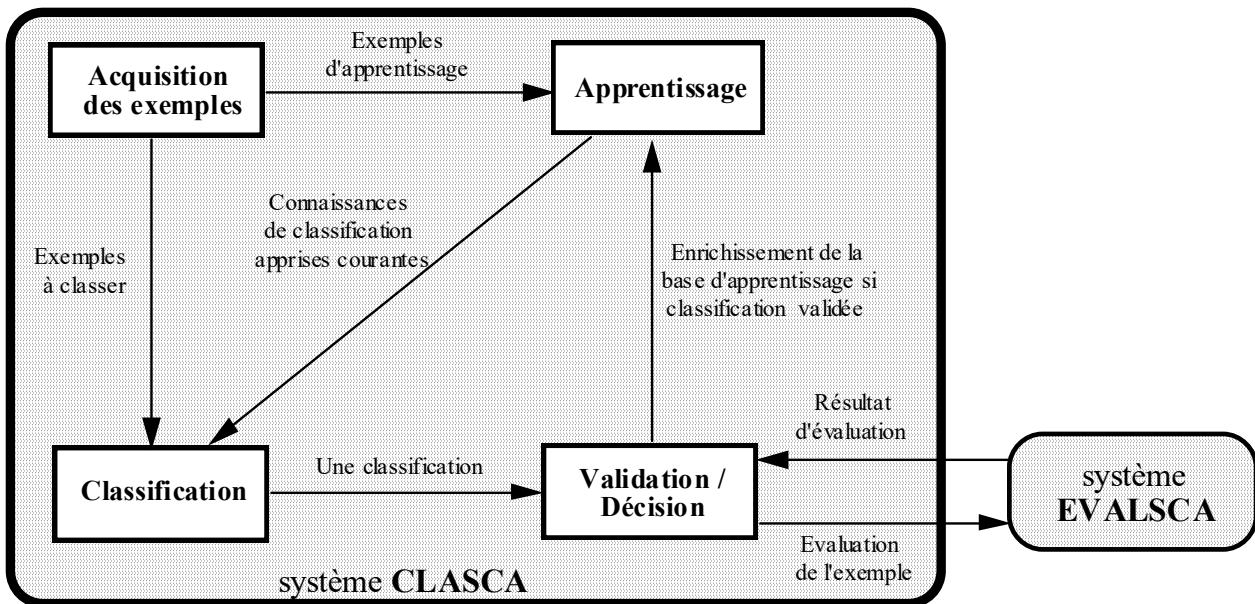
Acquisition des exemples

Exemples d'apprentissage

Apprentissage

Connaissances de classification apprises courantes

Exemples à classer

Enrichissement de la base d'apprentissage si classification validée

Résultat d'évaluation

Classification

Une classification

Validation / Décision

système EVALSCA

Evaluation de l'exemple

système CLASCA